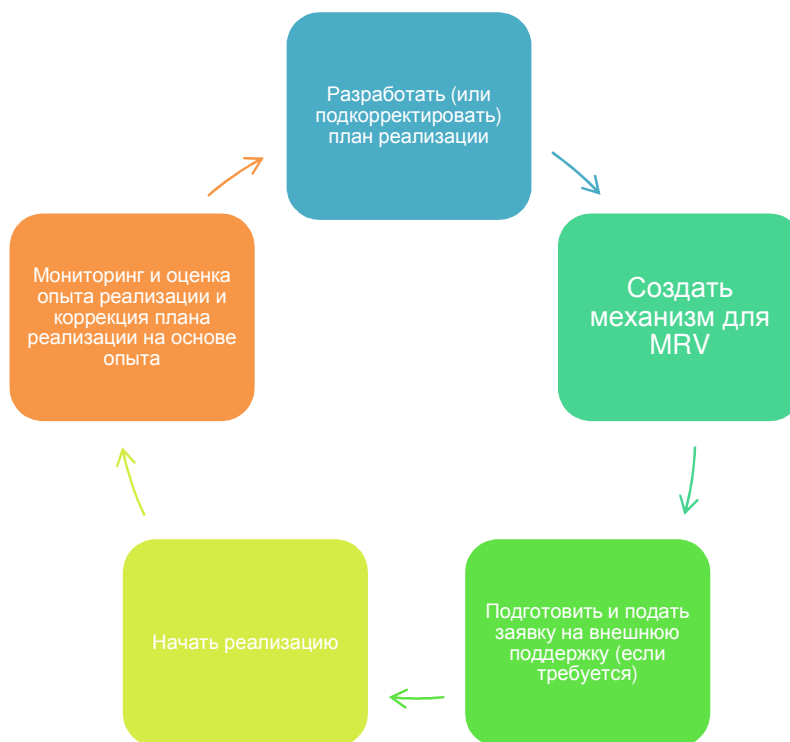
Разработать (или подкорректировать) план реализации

Создать механизм для MRV

Подготовить и подать заявку на внешнюю поддержку (если требуется)

Начать реализацию

Мониторинг и оценка опыта реализации и коррекция плана реализации на основе опыта